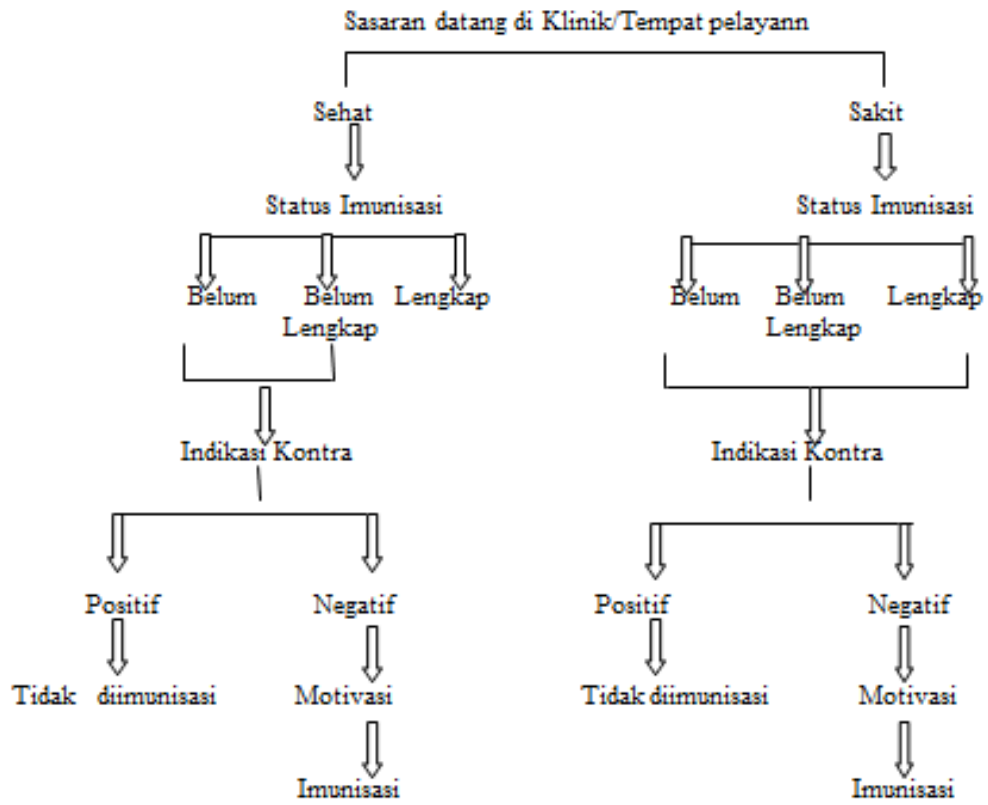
Sasaran datang di Klinik/Tempat pelayann

Sehat

Status Imunisasi

Belum

Belum Lengkap

Lengkap

Indikasi Kontra

Positif

Tidak diimunisasi

Negatif

Motivasi

Imunisasi

Sakit

Status Imunisasi

Belum

Belum Lengkap

Lengkap

Indikasi Kontra

Positif

Tidak diimunisasi

Negatif

Motivasi

Imunisasi